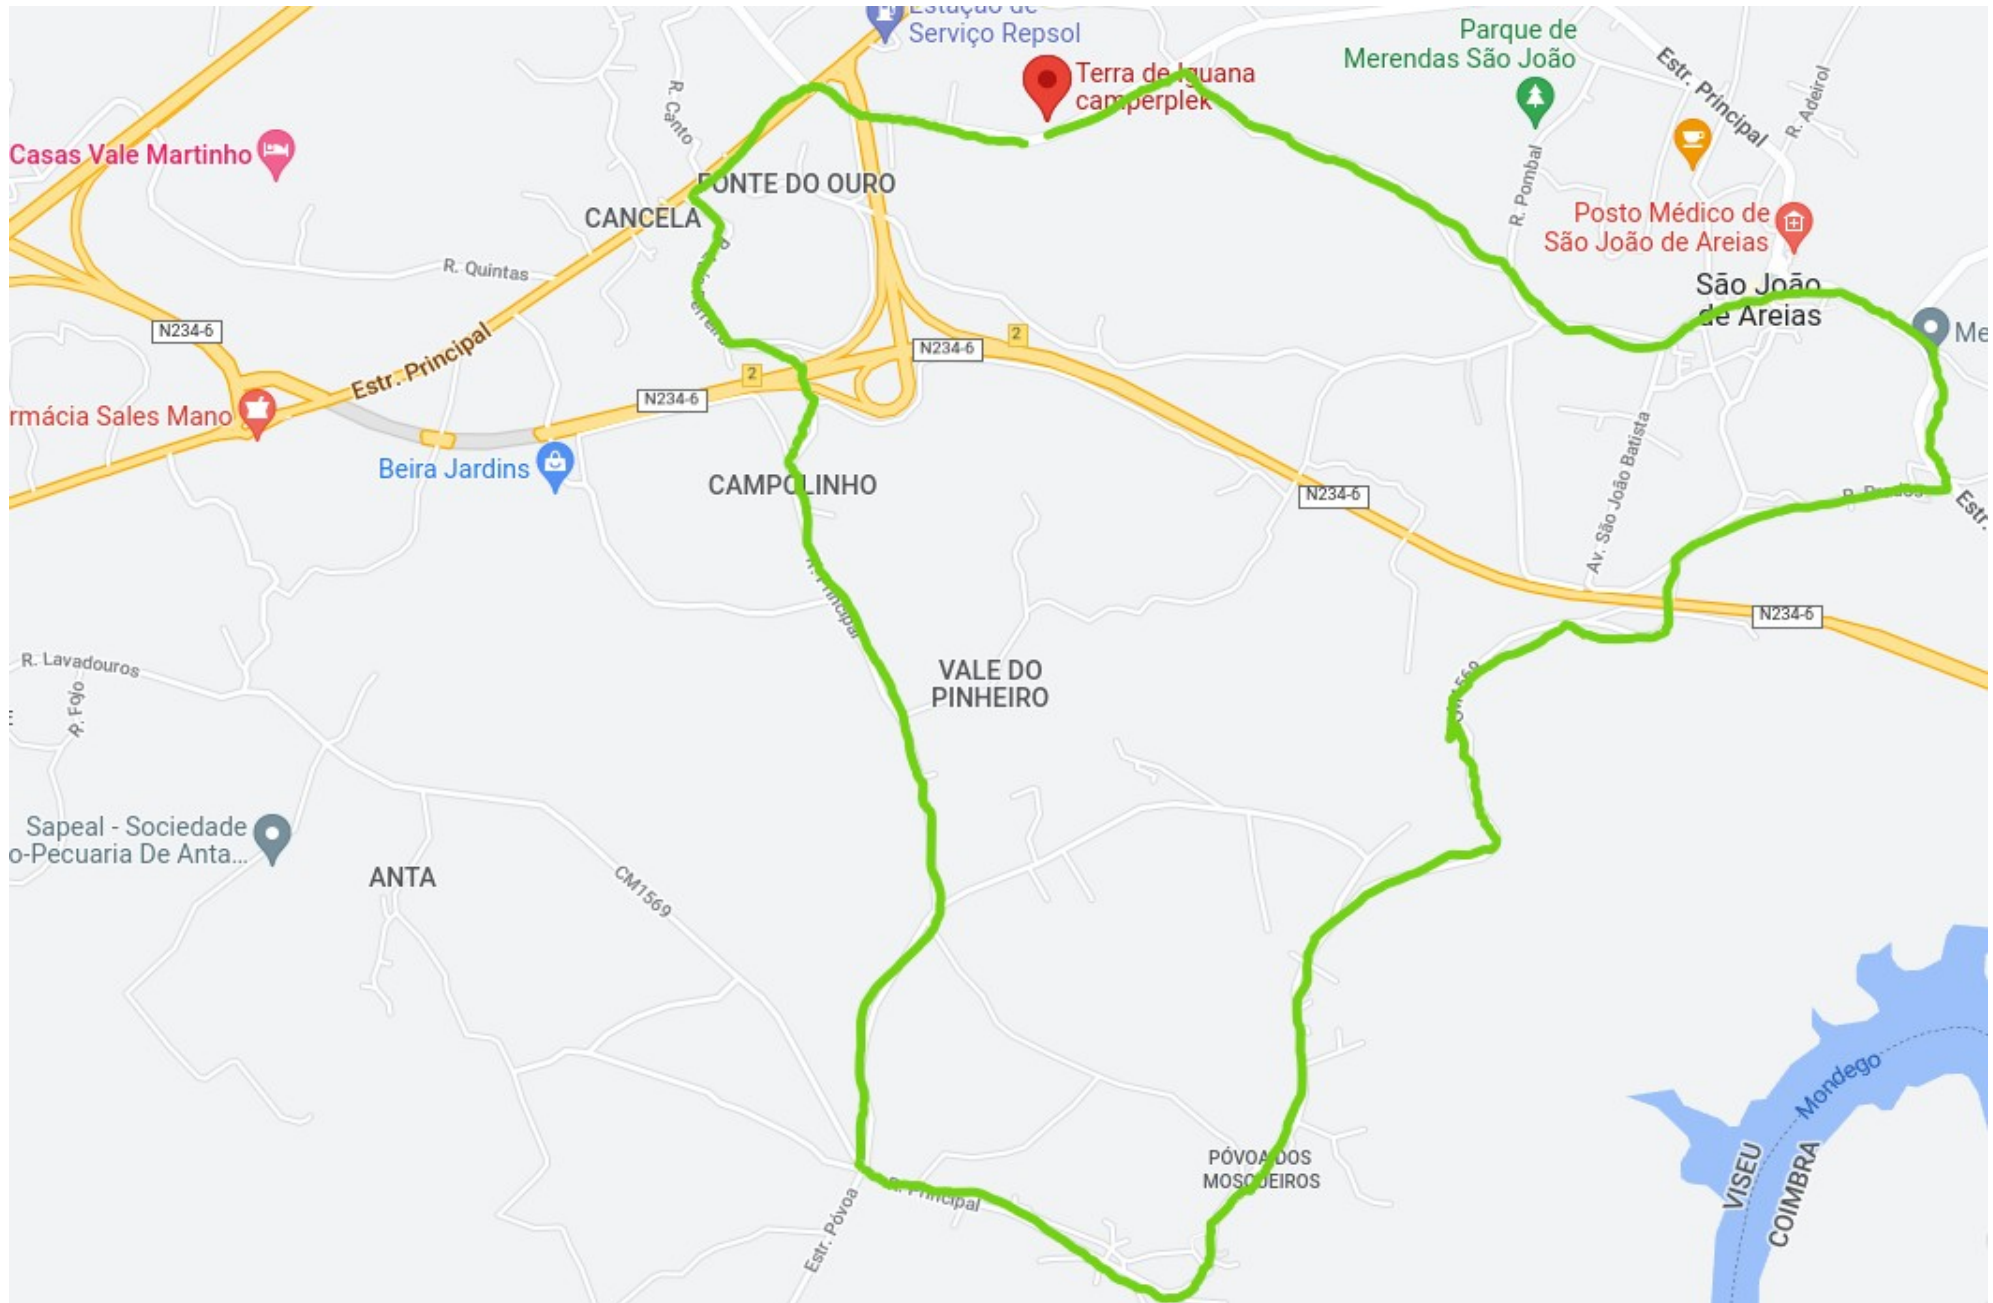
Estação de Serviço Repsol

Terra de Iguana camperplek

Parque de Merendas São João

Estr. Principal

R. Adeiro

Casas Vale Martinho

R. Canto

FONTE DO OURO

CANCELA

R. Pombal

Posto Médico de São João de Areias

São João de Areias

R. Quintas

N234-6

Estr. Principal

N234-6

2

2

N234-6

rmácia Sales Mano

Beira Jardins

CAMPOLINHO

N234-6

Av. São João Batista

Estr.

N234-6

R. Lavadouros

R. Fojo

VALE DO PINHEIRO

CM1569

Sapeal - Sociedade o-Pecuaria De Anta...

ANTA

CM1569

Mondego

VISEU

COIMBRA

PÓVOA DOS MOSQUEIROS

R. Principal

Estr. Póvoa

R. Principal